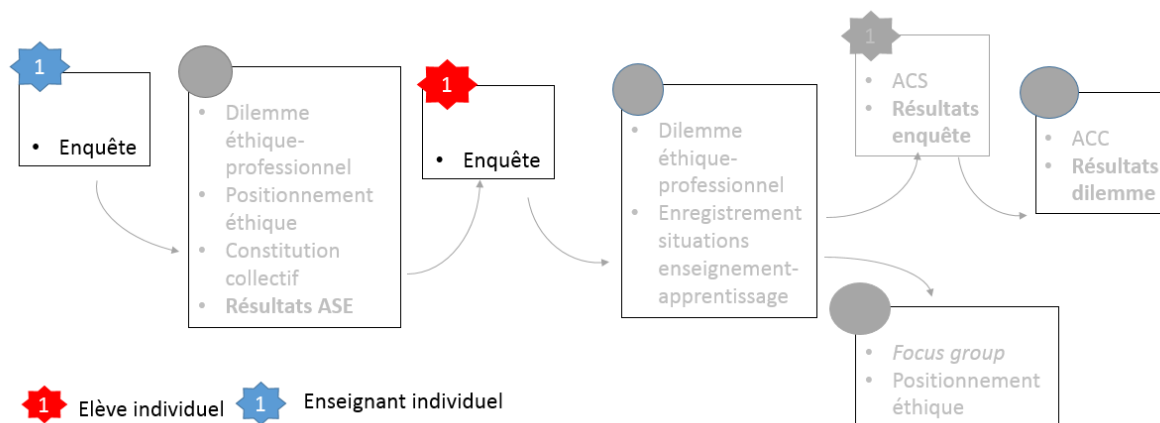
1
• Enquête

• Dilemme éthique-professionnel
• Positionnement éthique
• Constitution collectif
• **Résultats ASE**

1
• Enquête

• Dilemme éthique-professionnel
• Enregistrement situations enseignement-apprentissage

1
• ACS
• **Résultats enquête**

• ACC
• **Résultats dilemme**

• *Focus group*
• Positionnement éthique

1 Elève individuel
1 Enseignant individuel